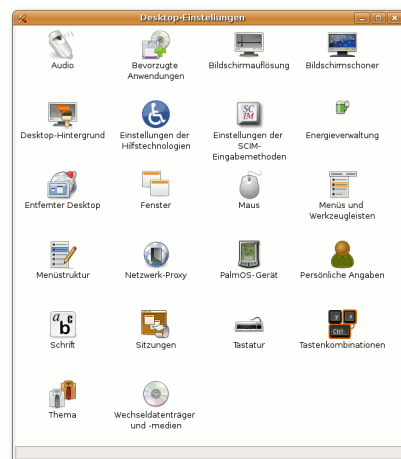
Desktop-Einstellungen

Audio
Bevorzugte Anwendungen
Bildschirmauflösung
Bildschirmschoner

Desktop-Hintergrund
Einstellungen der Hilfstechnologien
Einstellungen der SCIM-Eingabemethoden
Energieverwaltung

Entfernter Desktop
Fenster
Maus
Menüs und Werkzeugleisten

Menüstruktur
Netzwerk-Proxy
PalmOS-Gerät
Persönliche Angaben

Schrift
Sitzungen
Tastatur
Tastenkombinationen

Thema
Wechseldatenträger und -medien